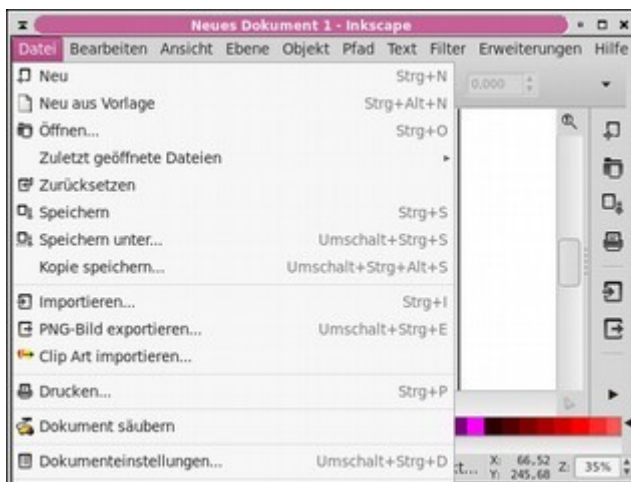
Neues Dokument 1 - Inkscape

Datei Bearbeiten Ansicht Ebene Objekt Pfad Text Filter Erweiterungen Hilfe

Neu Strg+N
Neu aus Vorlage Strg+Alt+N
Öffnen... Strg+O
Zuletzt geöffnete Dateien
Zurücksetzen
Speichern Strg+S
Speichern unter... Umschalt+Strg+S
Kopie speichern... Umschalt+Strg+Alt+S
Importieren... Strg+I
PNG-Bild exportieren... Umschalt+Strg+E
Clip Art importieren...
Drucken... Strg+P
Dokument säubern
Dokumenteinstellungen... Umschalt+Strg+D

0,000

X: 66,52
Y: 245,68
Z: 35%